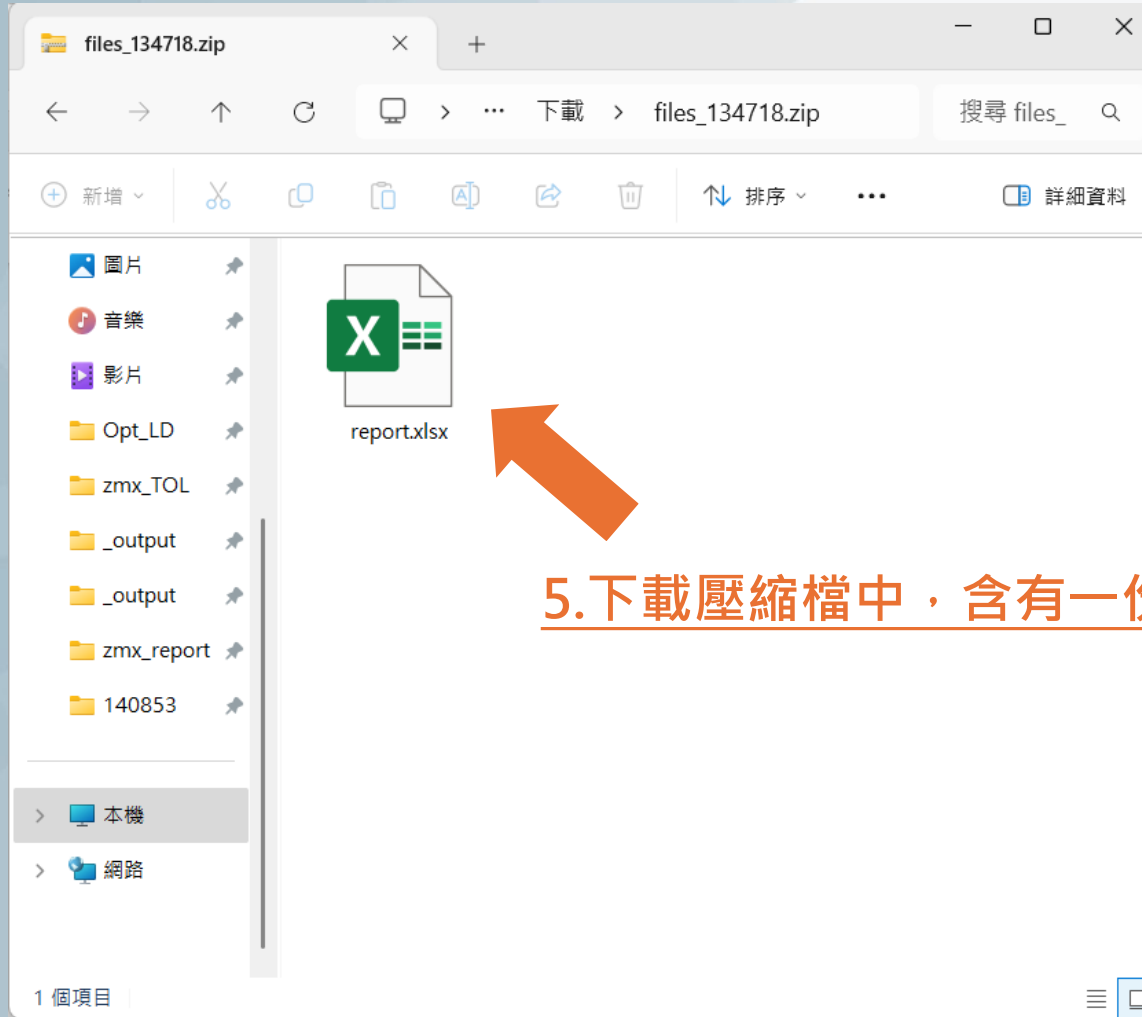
files_134718.zip

下載 > files_134718.zip

搜尋 files_

新增

排序

詳細資料

圖片

音樂

影片

Opt_LD

zmx_TOL

_output

_output

zmx_report

140853

本機

網路

report.xlsx

5.下載壓縮檔中，含有一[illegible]

1 個項目